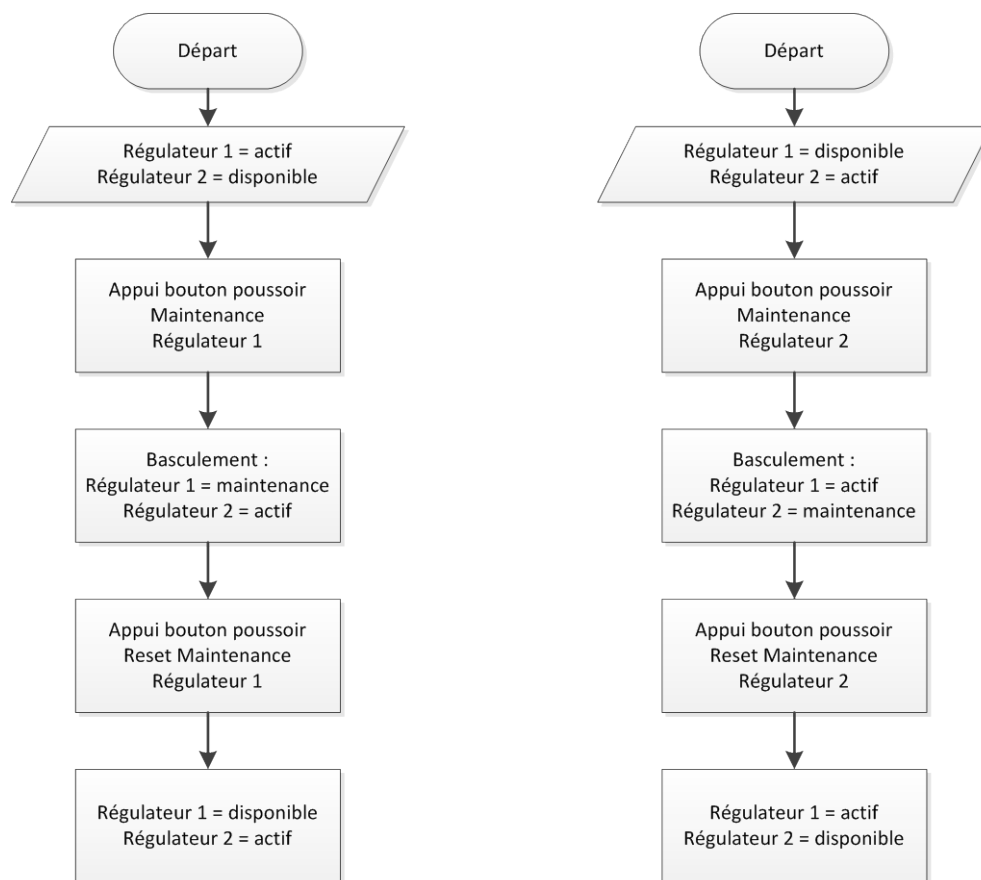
Départ

Régulateur 1 = actif
Régulateur 2 = disponible

Appui bouton poussoir
Maintenance
Régulateur 1

Basculement :
Régulateur 1 = maintenance
Régulateur 2 = actif

Appui bouton poussoir
Reset Maintenance
Régulateur 1

Régulateur 1 = disponible
Régulateur 2 = actif

Départ

Régulateur 1 = disponible
Régulateur 2 = actif

Appui bouton poussoir
Maintenance
Régulateur 2

Basculement :
Régulateur 1 = actif
Régulateur 2 = maintenance

Appui bouton poussoir
Reset Maintenance
Régulateur 2

Régulateur 1 = actif
Régulateur 2 = disponible